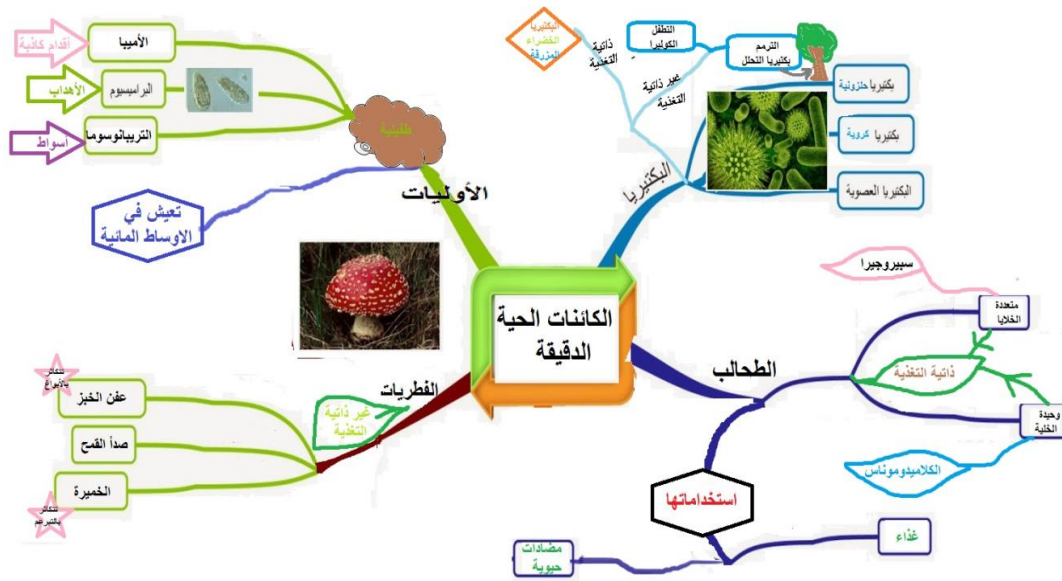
الكائنات الحية الدقيقة

الأوليات

طفيلية

الأميبا

أقدام كاذبة

البراميسيوم

الأهداب

التريبانوسوما

أسواط

تعيش في الاوساط المائية

البكتيريا

البكتيريا الخضراء المزرقة

ذاتية التغذية

غير ذاتية التغذية

التطفل الكوليرا

الترمم بكتيريا التحلل

بكتيريا حلزونية

بكتيريا كروية

البكتيريا العصوية

الطحالب

سبيروجيرا

متعددة الخلايا

ذاتية التغذية

وحيدة الخلية

الكلاميدوموناس

استخداماتها

غذاء

مضادات حيوية

الفطريات

غير ذاتية التغذية

عفن الخبز

تتكاثر بالأبواغ

صدأ القمح

الخميرة

تتكاثر بالتبرعم